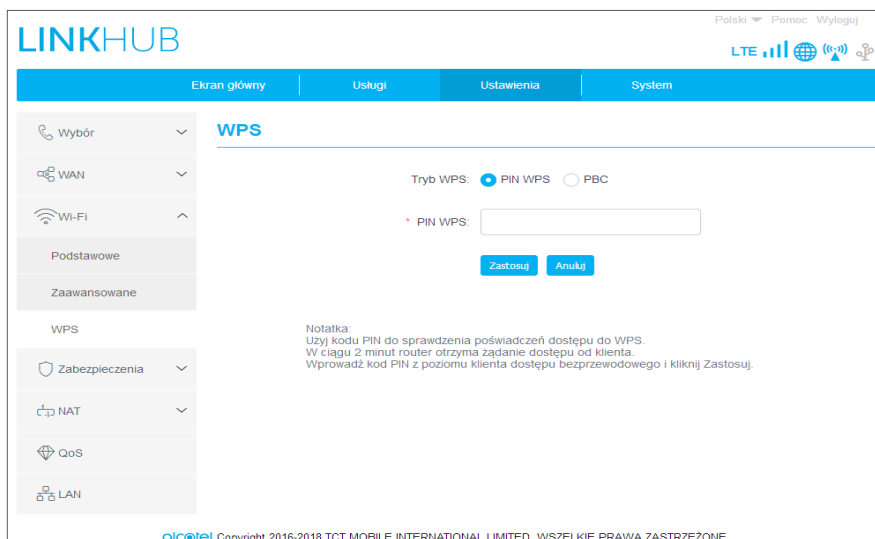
Polski Pomoc Wyloguj

LINKHUB

LTE

Ekran główny | Usługi | Ustawienia | System

Wybór

WAN

Wi-Fi

Podstawowe

Zaawansowane

WPS

Zabezpieczenia

NAT

QoS

LAN

WPS

Tryb WPS: PIN WPS PBC

* PIN WPS:

Zastosuj Anuluj

Notatka:
Użyj kodu PIN do sprawdzenia poświadczeń dostępu do WPS.
W ciągu 2 minut router otrzyma żądanie dostępu od klienta.
Wprowadź kod PIN z poziomu klienta dostępu bezprzewodowego i kliknij Zastosuj.

alcatel Copyright 2016-2018 TCT MOBILE INTERNATIONAL LIMITED. WSZELKIE PRAWA ZASTRZEŻONE